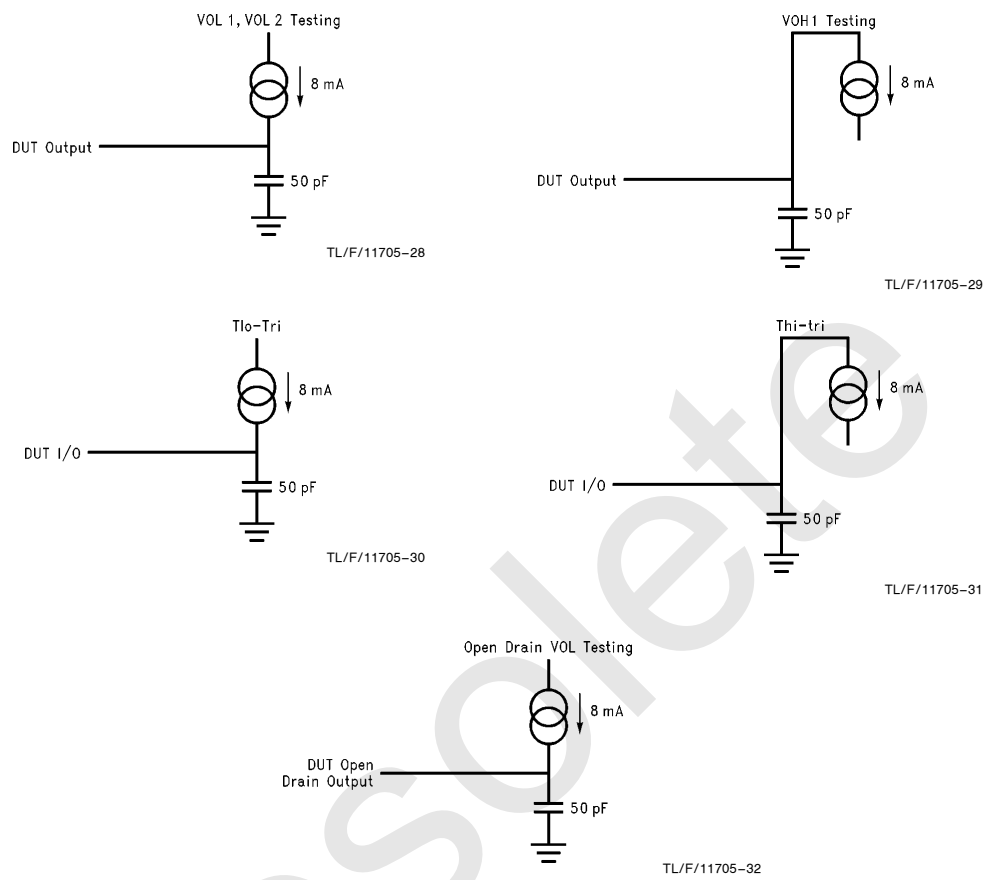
VOL 1, VOL 2 Testing

8 mA

DUT Output

50 pF

TL/F/11705–28

VOH1 Testing

8 mA

DUT Output

50 pF

TL/F/11705–29

Tlo-Tri

8 mA

DUT I/O

50 pF

TL/F/11705–30

Thi-tri

8 mA

DUT I/O

50 pF

TL/F/11705–31

Open Drain VOL Testing

8 mA

DUT Open Drain Output

50 pF

TL/F/11705–32

Obsolete